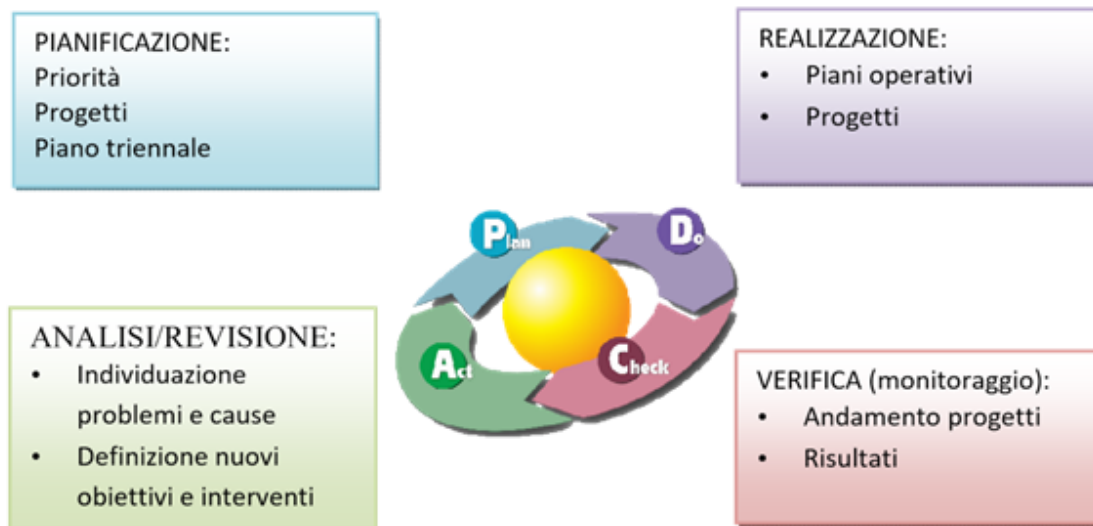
PIANIFICAZIONE:
Priorità
Progetti
Piano triennale

REALIZZAZIONE:
• Piani operativi
• Progetti

Plan
Do
Act
Check

ANALISI/REVISIONE:
• Individuazione problemi e cause
• Definizione nuovi obiettivi e interventi

VERIFICA (monitoraggio):
• Andamento progetti
• Risultati